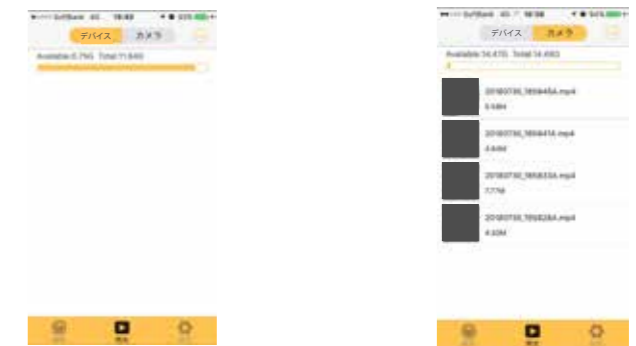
SoftBank 4G 18:43

デバイス カメラ

Available:0.7GB Total:11.6GB

SoftBank 4G 18:58

デバイス カメラ

Available:14.4GB Total:14.8GB

20180730_185845A.mp4

5.6M

20180730_185841A.mp4

4.6M

20180730_185833A.mp4

7.7M

20180730_185828A.mp4

4.6M